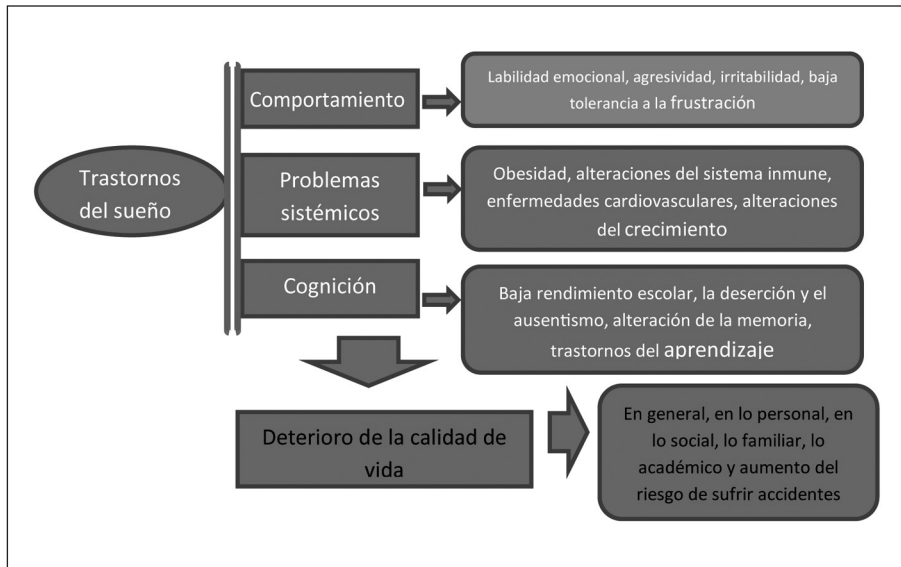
Trastornos del sueño

Comportamiento

Labilidad emocional, agresividad, irritabilidad, baja tolerancia a la frustración

Problemas sistémicos

Obesidad, alteraciones del sistema inmune, enfermedades cardiovasculares, alteraciones del crecimiento

Cognición

Baja rendimiento escolar, la deserción y el ausentismo, alteración de la memoria, trastornos del aprendizaje

Deterioro de la calidad de vida

En general, en lo personal, en lo social, lo familiar, lo académico y aumento del riesgo de sufrir accidentes